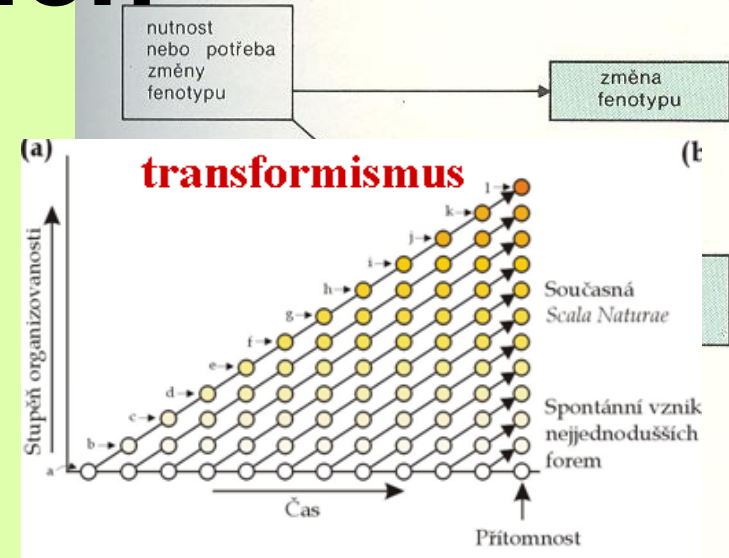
nutnost nebo potřeba změny fenotypu

změna fenotypu

(a)

transformismus

(b

Stupeň organizovanosti

a

b

c

d

e

f

g

h

i

j

k

l

Současná
Scala Naturae

Spontánní vznik nejjednodušších forem

Čas

Přítomnost